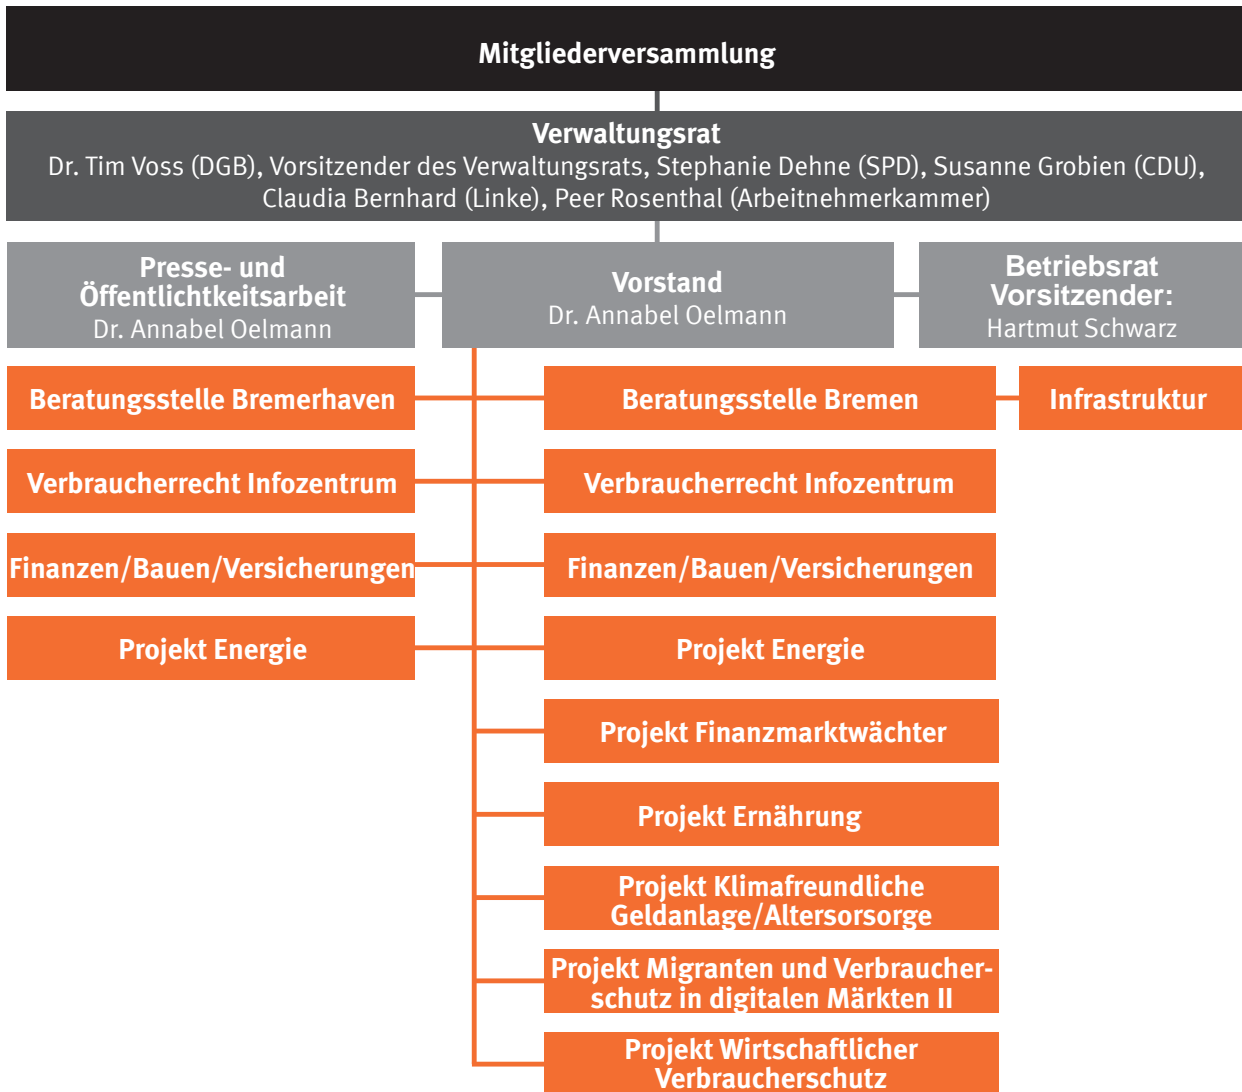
Mitgliederversammlung

Verwaltungsrat
Dr. Tim Voss (DGB), Vorsitzender des Verwaltungsrats, Stephanie Dehne (SPD), Susanne Grobien (CDU), Claudia Bernhard (Linke), Peer Rosenthal (Arbeitnehmerkammer)

Presse- und Öffentlichtkeitsarbeit
Dr. Annabel Oelmann

Vorstand
Dr. Annabel Oelmann

Betriebsrat Vorsitzender:
Hartmut Schwarz

Beratungsstelle Bremerhaven

Verbraucherrecht Infozentrum

Finanzen/Bauen/Versicherungen

Projekt Energie

Beratungsstelle Bremen

Verbraucherrecht Infozentrum

Finanzen/Bauen/Versicherungen

Projekt Energie

Projekt Finanzmarktwächter

Projekt Ernährung

Projekt Klimafreundliche Geldanlage/Altersorsorge

Projekt Migranten und Verbraucherschutz in digitalen Märkten II

Projekt Wirtschaftlicher Verbraucherschutz

Infrastruktur